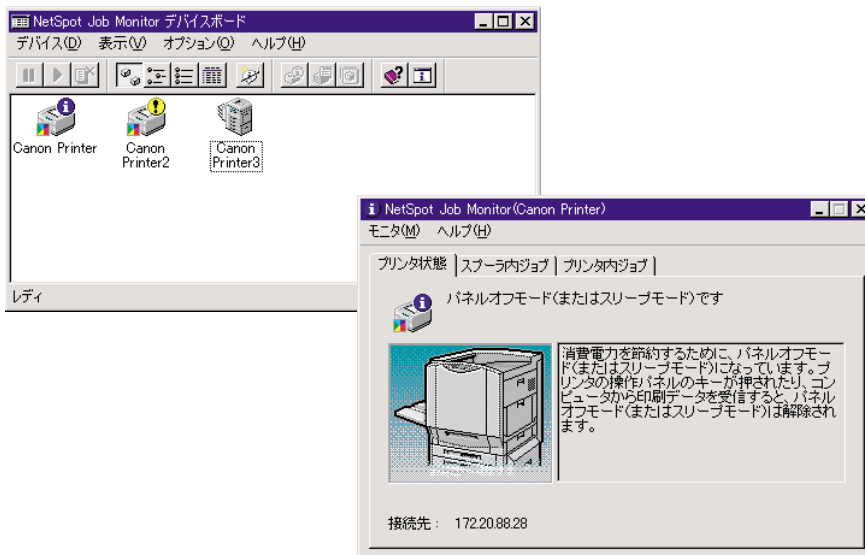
NetSpot Job Monitor デバイスボード

デバイス(D) 表示(V) オプション(O) ヘルプ(H)

Canon Printer

Canon Printer2

Canon Printer3

レディ

NetSpot Job Monitor(Canon Printer)

モニタ(M) ヘルプ(H)

プリンタ状態 | スプーラ内ジョブ | プリンタ内ジョブ

パネルオフモード(またはスリープモード)です

消費電力を節約するために、パネルオフモード(またはスリープモード)になっています。プリンタの操作パネルのキーが押されたり、コンピュータから印刷データを受信すると、パネルオフモード(またはスリープモード)は解除されます。

接続先： 172.20.88.28